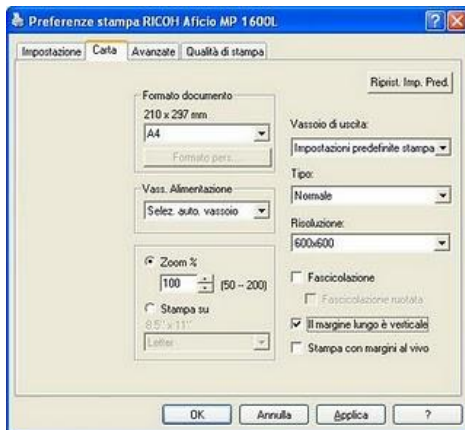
Preferenze stampa RICOH Aficio MP 1600L

Impostazione | Carta | Avanzate | Qualità di stampa

Ripristi. Imp. Pred.

Formato documento
210 x 297 mm
A4
Formato pers...

Vass. Alimentazione
Selez. auto. vassoio

Zoom %
100 (50 – 200)
Stampa su
8.5" x 11"
Letter

Vassoio di uscita:
Impostazioni predefinite stampa

Tipo:
Normale

Risoluzione:
600x600

Fascicolazione
Fascicolazione ruotata
Il margine lungo è verticale
Stampa con margini al vivo

OK | Annulla | Applica | ?